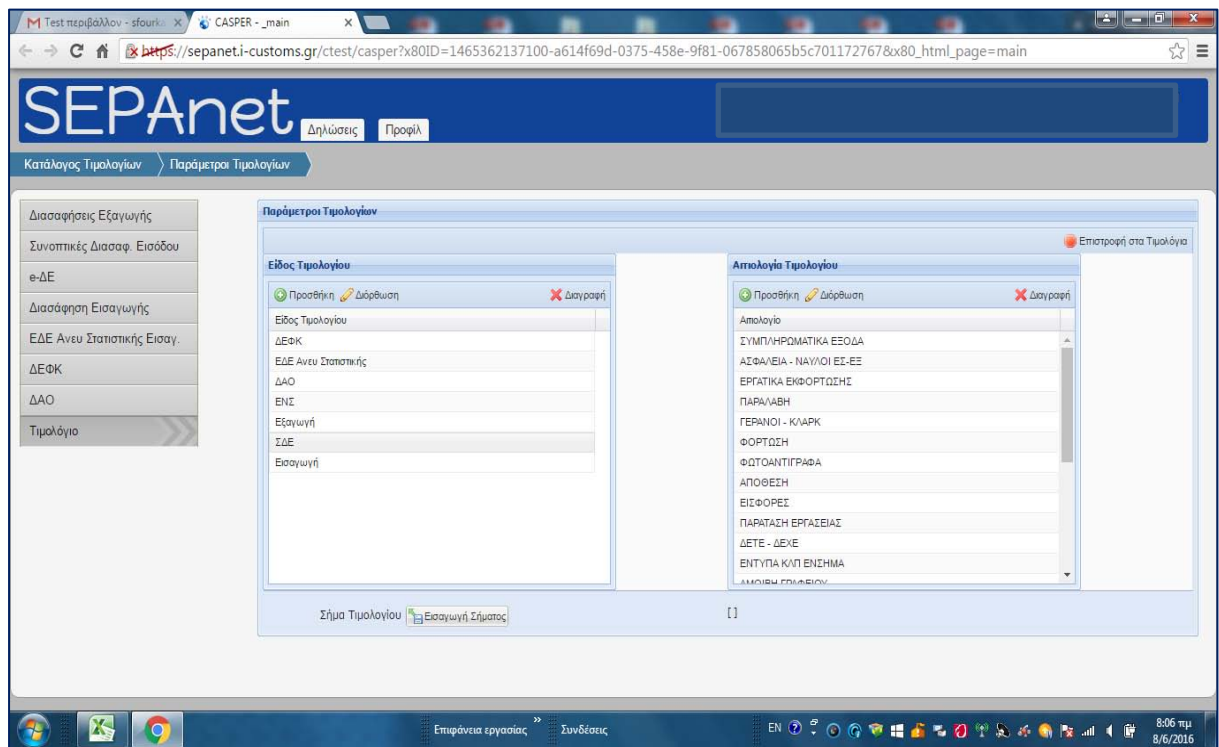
M Test περιβάλλον - sfourk
CASPER - _main
https://sepanet.i-customs.gr/ctest/casper?x80ID=1465362137100-a614f69d-0375-458e-9f81-067858065b5c701172767&x80_html_page=main

SEPAnet
Δηλώσεις
Προφίλ

Κατάλογος Τιμολογίων
Παράμετροι Τιμολογίων

Διασαφήσεις Εξαγωγής
Συνοπτικές Διασαφ. Εισόδου
e-ΔΕ
Διασάφηση Εισαγωγής
ΕΔΕ Ανευ Στατιστικής Εισαγ.
ΔΕΦΚ
ΔΑΟ
Τιμολόγιο

Παράμετροι Τιμολογίων

Επιστροφή στα Τιμολόγια

Είδος Τιμολογίου

Προσθήκη
Διόρθωση
Διαγραφή

Είδος Τιμολογίου
ΔΕΦΚ
ΕΔΕ Ανευ Στατιστικής
ΔΑΟ
ΕΝΣ
Εξαγωγή
ΣΔΕ
Εισαγωγή

Αιτιολογία Τιμολογίου

Προσθήκη
Διόρθωση
Διαγραφή

Αιτιολογία
ΣΥΜΠΛΗΡΩΜΑΤΙΚΑ ΕΞΟΔΑ
ΑΣΦΑΛΕΙΑ - ΝΑΥΛΟΙ ΕΣ-ΕΞ
ΕΡΓΑΤΙΚΑ ΕΚΦΟΡΤΩΣΗΣ
ΠΑΡΑΛΑΒΗ
ΓΕΡΑΝΟΙ - ΚΛΑΡΚ
ΦΟΡΤΩΣΗ
ΦΩΤΟΑΝΤΙΓΡΑΦΑ
ΑΠΟΘΕΣΗ
ΕΙΣΦΟΡΕΣ
ΠΑΡΑΤΑΣΗ ΕΡΓΑΣΕΙΑΣ
ΔΕΤΕ - ΔΕΧΕ
ΕΝΤΥΠΑ ΚΛΠ ΕΝΣΗΜΑ
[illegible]

Σήμα Τιμολογίου
Εισαγωγή Σήματος
[]

Επιφάνεια εργασίας
Συνδέσεις
EN
8:06 πμ
8/6/2016